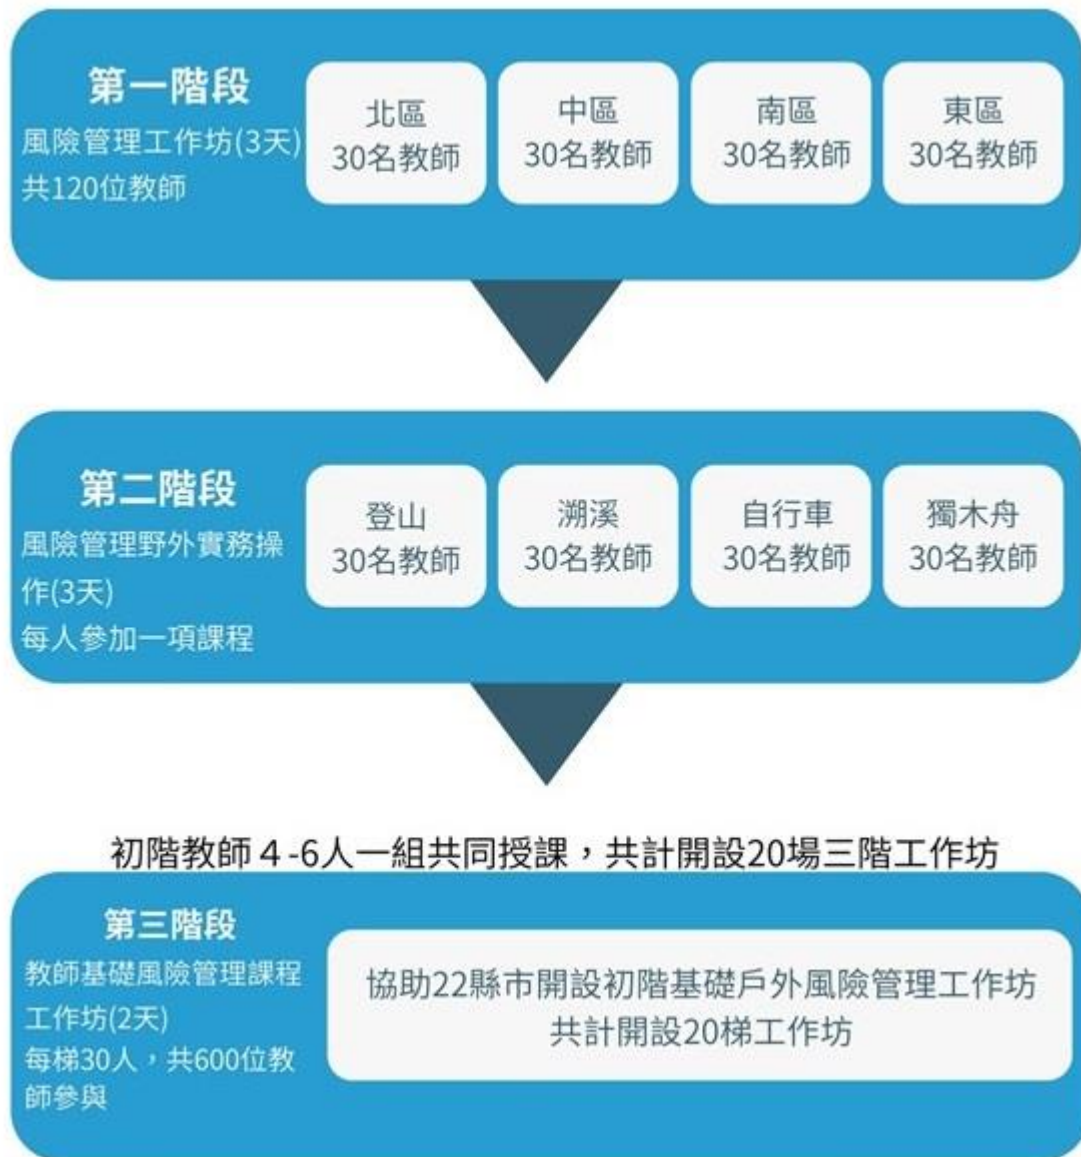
第一階段
風險管理工作坊(3天)
共120位教師

北區
30名教師

中區
30名教師

南區
30名教師

東區
30名教師

第二階段
風險管理野外實務操作(3天)
每人參加一項課程

登山
30名教師

溯溪
30名教師

自行車
30名教師

獨木舟
30名教師

初階教師 4 -6人一組共同授課，共計開設20場三階工作坊

第三階段
教師基礎風險管理課程工作坊(2天)
每梯30人，共600位教師參與

協助22縣市開設初階基礎戶外風險管理工作坊
共計開設20梯工作坊